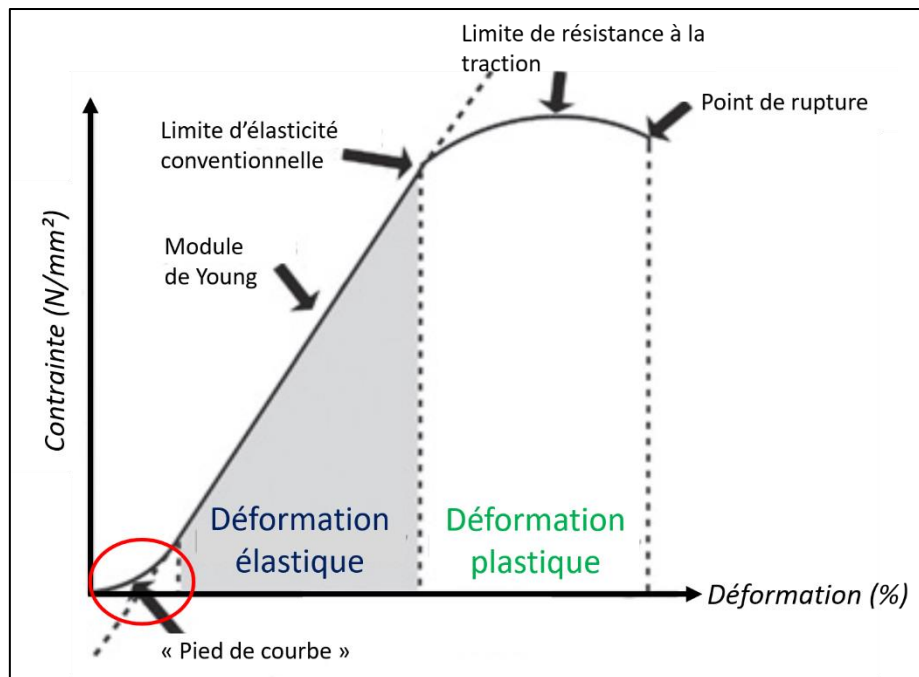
Limite de résistance à la traction

Point de rupture

Limite d'élasticité conventionnelle

Module de Young

Contrainte (N/mm²)

Déformation élastique

Déformation plastique

Déformation (%)

« Pied de courbe »